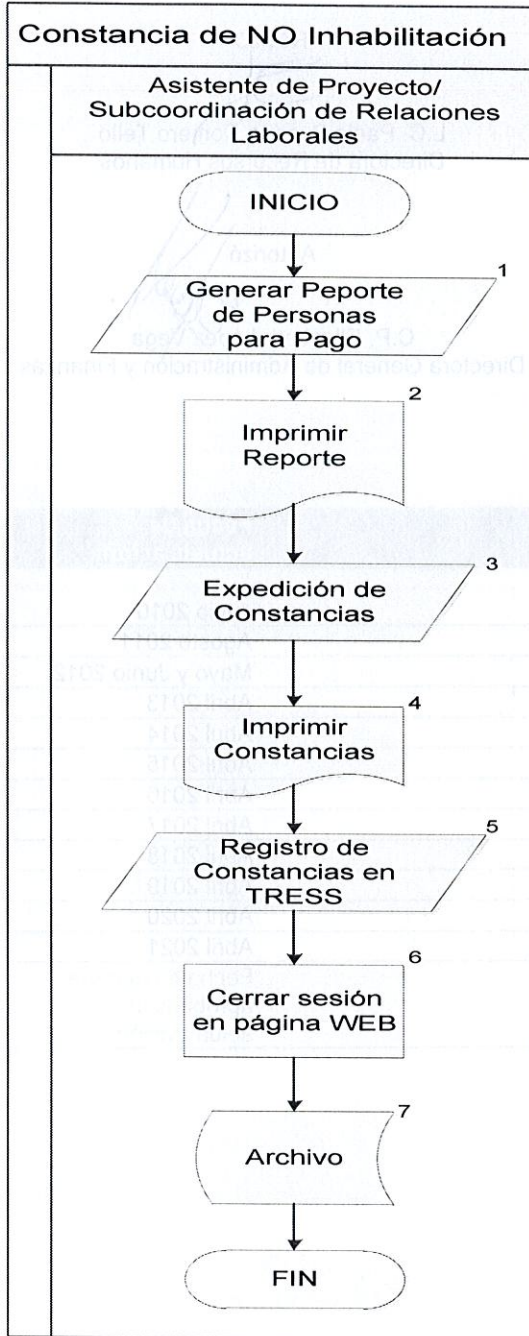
Constancia de NO Inhabilitación

Asistente de Proyecto/ Subcoordinación de Relaciones Laborales

INICIO

1
Generar Peporte de Personas para Pago

2
Imprimir Reporte

3
Expedición de Constancias

4
Imprimir Constancias

5
Registro de Constancias en TRESS

6
Cerrar sesión en página WEB

7
Archivo

FIN